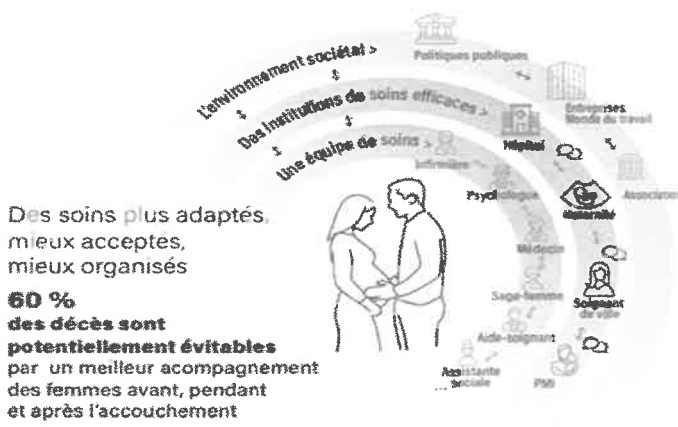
L'environnement sociétal >
Des institutions de soins efficaces >
Une équipe de soins >

Politiques publiques
Entreprises Monde du travail
Hôpital
Associations
Infirmière
Psychologue
Maternité
Médecin
Soignant de ville
Sage-femme
Aide-soignant
Assistante sociale
PMI

Des soins plus adaptés, mieux acceptés, mieux organisés

60 %
des décès sont potentiellement évitables
par un meilleur acompagnement des femmes avant, pendant et après l'accouchement